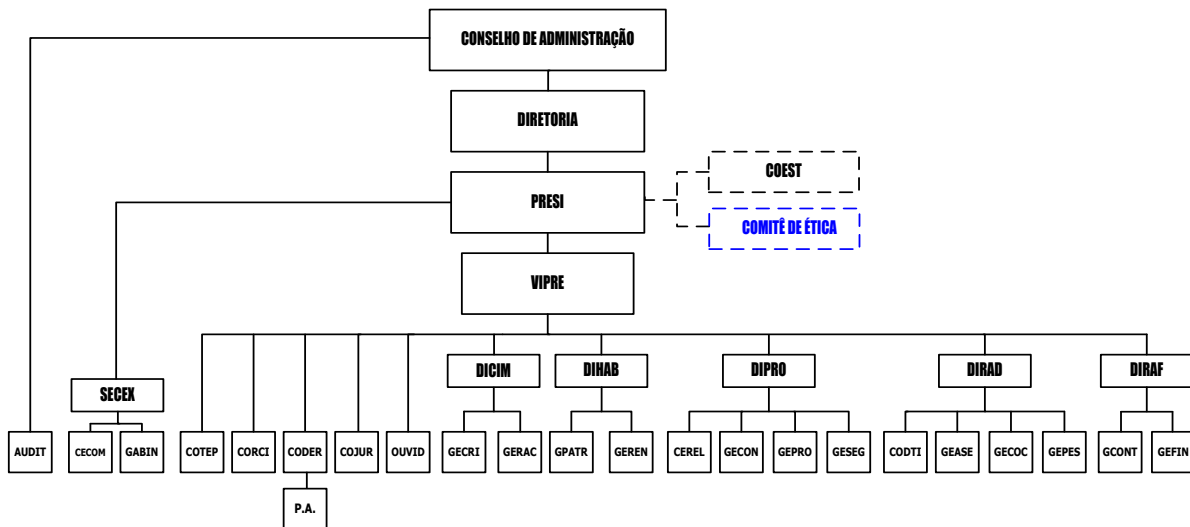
CONSELHO DE ADMINISTRAÇÃO

DIRETORIA

COEST

PRESI

COMITÊ DE ÉTICA

VIPRE

SECEX

DICIM

DIHAB

DIPRO

DIRAD

DIRAF

AUDIT

CECOM

GABIN

COTEP

CORCI

CODER

COJUR

OUVID

GECRI

GERAC

GPATR

GEREN

CEREL

GECON

GEPRO

GESEG

CODTI

GEASE

GECOC

GEPES

GCONT

GEFIN

P.A.